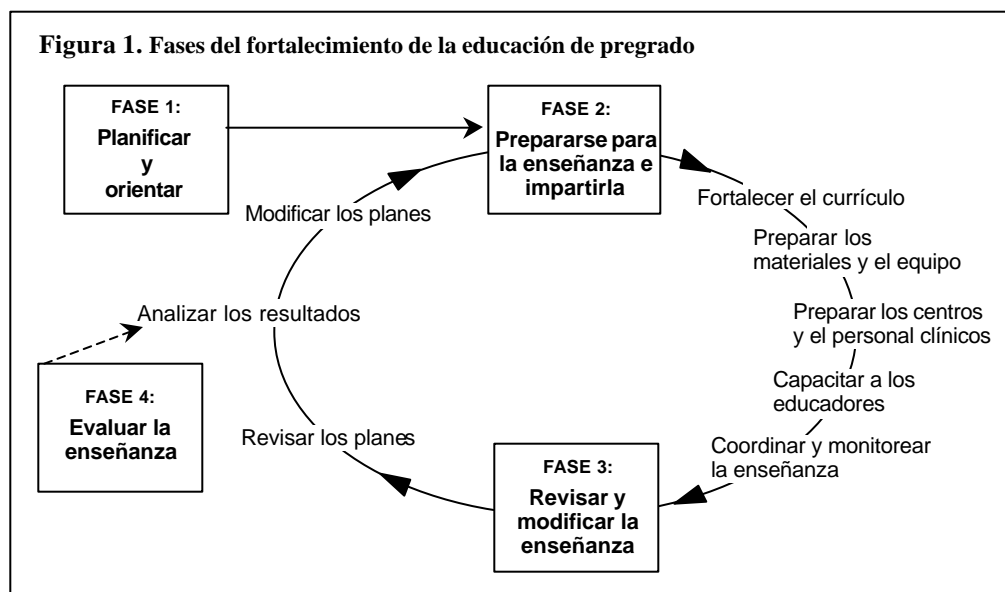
Figura 1. Fases del fortalecimiento de la educación de pregrado

FASE 1:
Planificar y orientar

FASE 2:
Prepararse para la enseñanza e impartirla

Fortalecer el currículo

Preparar los materiales y el equipo

Preparar los centros y el personal clínicos

Capacitar a los educadores

Coordinar y monitorear la enseñanza

FASE 3:
Revisar y modificar la enseñanza

Revisar los planes

Analizar los resultados

Modificar los planes

FASE 4:
Evaluar la enseñanza